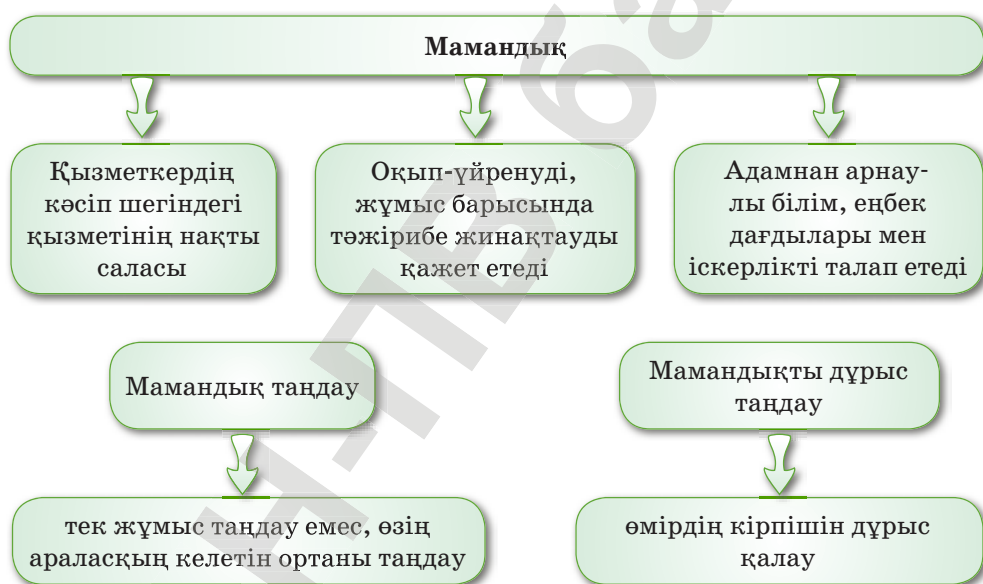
Мамандық

Қызметкердің кәсіп шегіндегі қызметінің нақты саласы

Оқып-үйренуді, жұмыс барысында тәжірибе жинақтауды қажет етеді

Адамнан арнаулы білім, еңбек дағдылары мен іскерлікті талап етеді

Мамандық таңдау

тек жұмыс таңдау емес, өзің араласқың келетін ортаны таңдау

Мамандықты дұрыс таңдау

өмірдің кірпішін дұрыс қалау